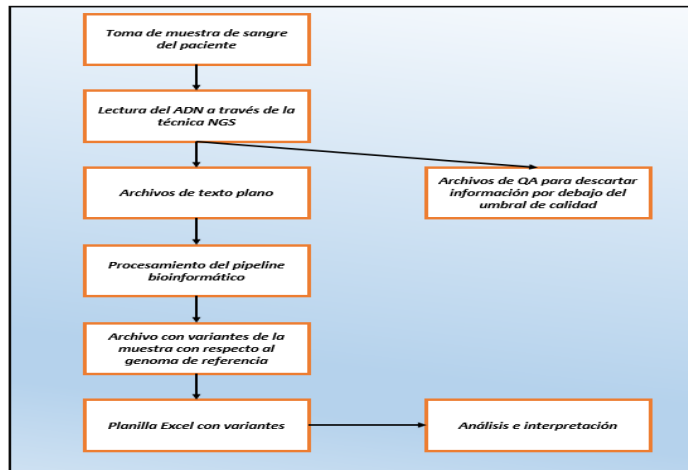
Toma de muestra de sangre del paciente

Lectura del ADN a través de la técnica NGS

Archivos de texto plano

Archivos de QA para descartar información por debajo del umbral de calidad

Procesamiento del pipeline bioinformático

Archivo con variantes de la muestra con respecto al genoma de referencia

Planilla Excel con variantes

Análisis e interpretación